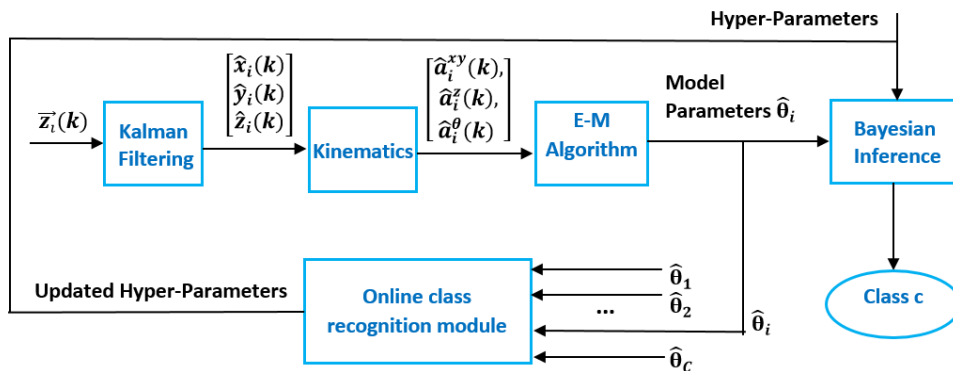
Hyper-Parameters

$\vec{z}_i(k)$

Kalman Filtering

$\begin{bmatrix} \hat{x}_i(k) \\ \hat{y}_i(k) \\ \hat{z}_i(k) \end{bmatrix}$

Kinematics

$\begin{bmatrix} \hat{a}_i^{xy}(k), \\ \hat{a}_i^{z}(k), \\ \hat{a}_i^{\theta}(k) \end{bmatrix}$

E-M Algorithm

Model Parameters $\hat{\theta}_i$

Bayesian Inference

Class c

Updated Hyper-Parameters

Online class recognition module

$\hat{\theta}_1$

$\hat{\theta}_2$

...

$\hat{\theta}_i$

$\hat{\theta}_C$